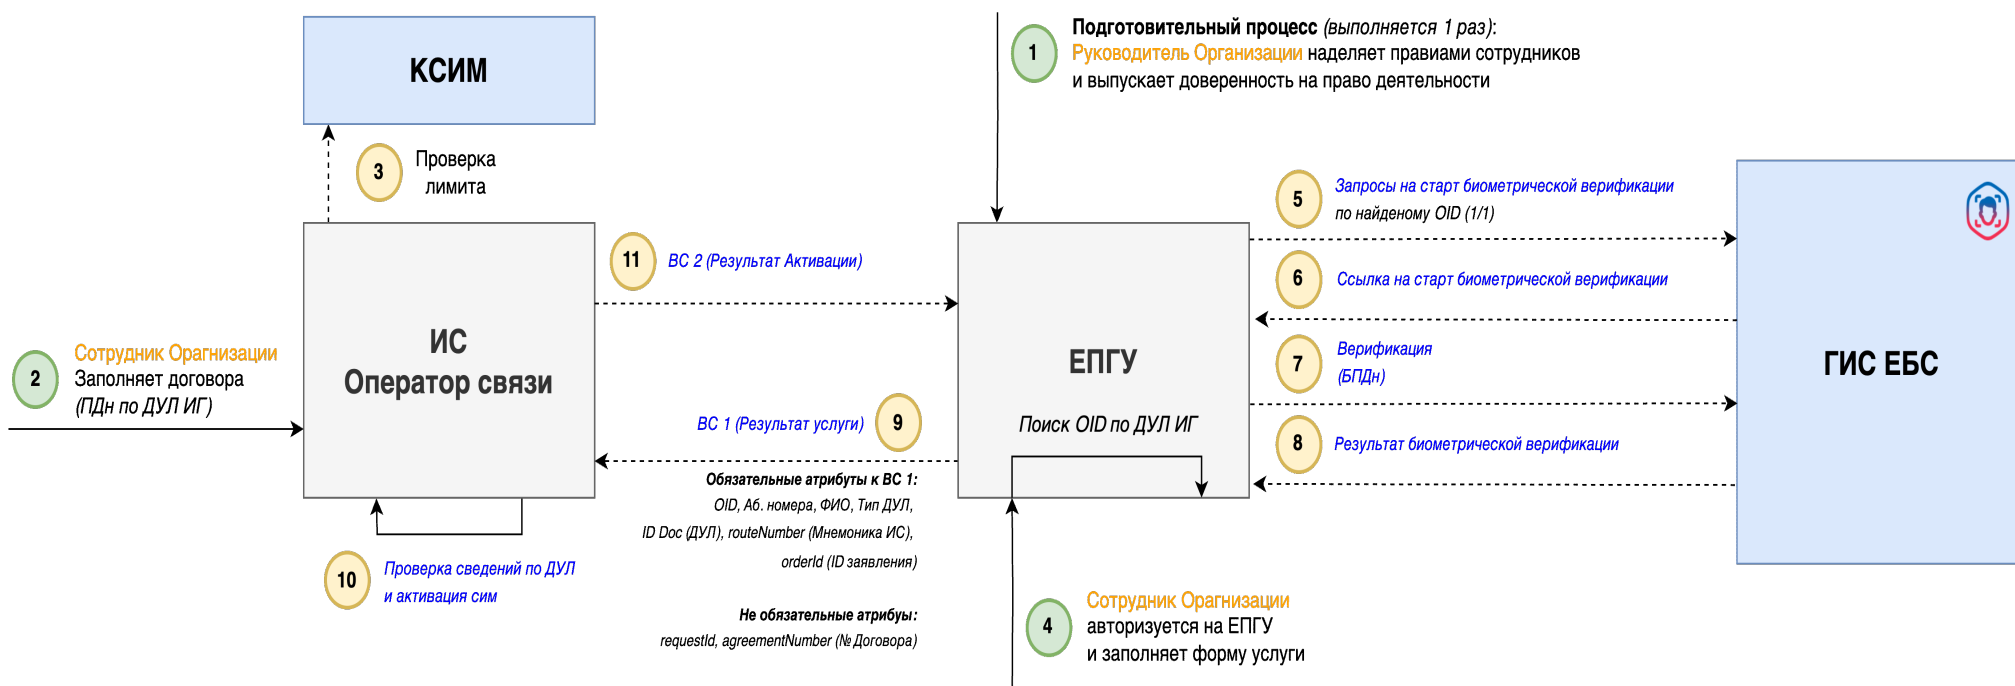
КСИМ

3 Проверка лимита

1 **Подготовительный процесс** (выполняется 1 раз):
Руководитель Организации наделяет правиами сотрудников и выпускает доверенность на право деятельности

5 Запросы на старт биометрической верификации по найденому OID (1/1)

6 Ссылка на старт биометрической верификации

7 Верификация (БПДн)

8 Результат биометрической верификации

ГИС ЕБС

11 ВС 2 (Результат Активации)

2 Сотрудник Орагнизации
Заполняет договора
(ПДн по ДУЛ ИГ)

ИС
Оператор связи

ЕПГУ

Поиск OID по ДУЛ ИГ

ВС 1 (Результат услуги) 9

**Обязательные атрибуты к ВС 1:**
OID, Аб. номера, ФИО, Тип ДУЛ, ID Doc (ДУЛ), routeNumber (Мнемоника ИС), orderId (ID заявления)

**Не обязательные атрибуты:**
requestId, agreementNumber (№ Договора)

10 Проверка сведений по ДУЛ и активация сим

4 Сотрудник Орагнизации
авторизуется на ЕПГУ
и заполняет форму услуги